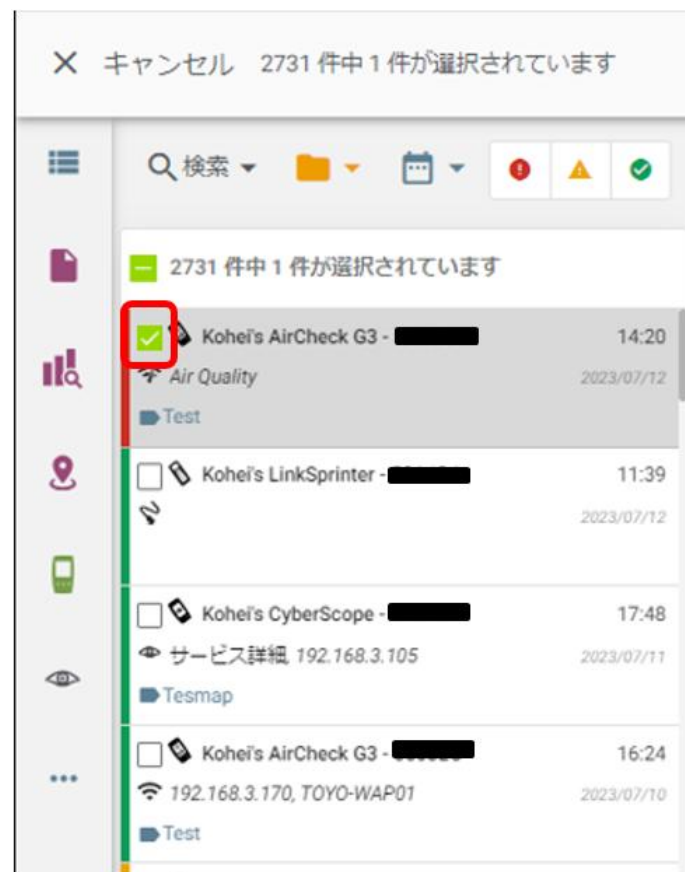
× キャンセル 2731 件中 1 件が選択されています

検索

2731 件中 1 件が選択されています

Kohei's AirCheck G3 - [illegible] 14:20
Air Quality 2023/07/12
Test

Kohei's LinkSprinter - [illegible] 11:39
2023/07/12

Kohei's CyberScope - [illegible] 17:48
サービス詳細 192.168.3.105 2023/07/11
Tesmap

Kohei's AirCheck G3 - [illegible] 16:24
192.168.3.170, TOYO-WAP01 2023/07/10
Test